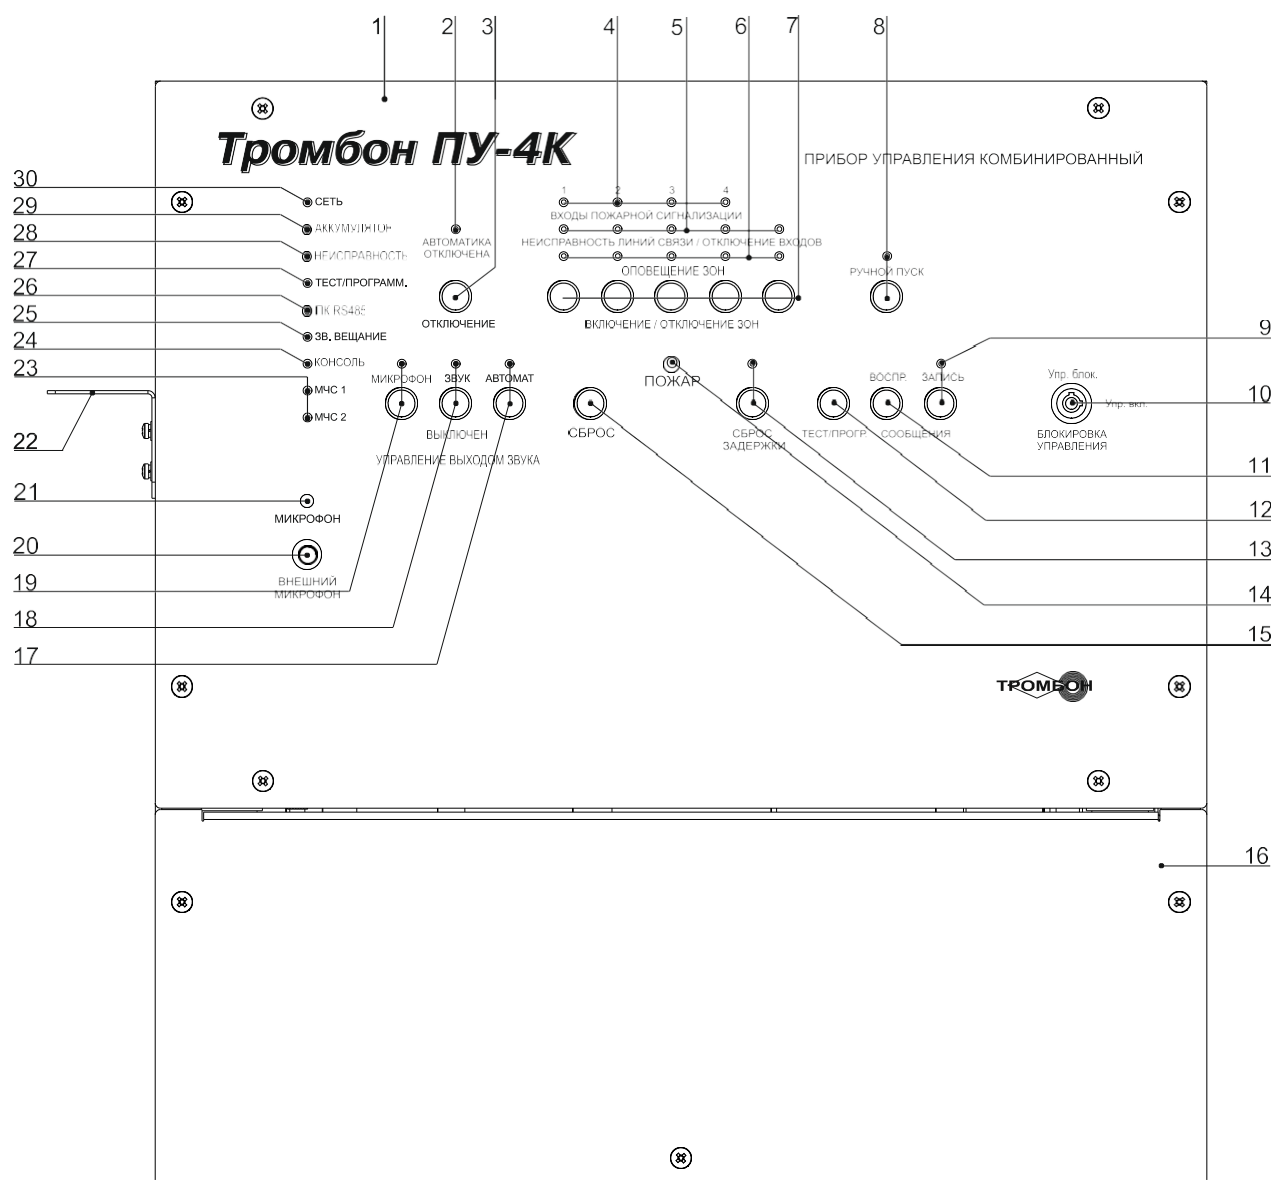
1 2 3 4 5 6 7 8

Тромбон ПУ-4К

ПРИБОР УПРАВЛЕНИЯ КОМБИНИРОВАННЫЙ

30 СЕТЬ
29 АККУМУЛЯТОР
28 НЕИСПРАВНОСТЬ
27 ТЕСТ/ПРОГРАММ.
26 ПК RS485
25 ЗВ. ВЕЩАНИЕ
24 КОНСОЛЬ
23 МЧС 1
МЧС 2
22
21 МИКРОФОН
20 ВНЕШНИЙ МИКРОФОН
19
18
17

АВТОМАТИКА ОТКЛЮЧЕНА

ОТКЛЮЧЕНИЕ

1 2 3 4
ВХОДЫ ПОЖАРНОЙ СИГНАЛИЗАЦИИ
НЕИСПРАВНОСТЬ ЛИНИЙ СВЯЗИ / ОТКЛЮЧЕНИЕ ВХОДОВ
ОПОВЕЩЕНИЕ ЗОН
ВКЛЮЧЕНИЕ / ОТКЛЮЧЕНИЕ ЗОН

РУЧНОЙ ПУСК

МИКРОФОН ЗВУК АВТОМАТ
ВЫКЛЮЧЕН
УПРАВЛЕНИЕ ВЫХОДОМ ЗВУКА

СБРОС

ПОЖАР

СБРОС ЗАДЕРЖКИ

ТЕСТ/ПРОГР.

ВОСПР. ЗАПИСЬ
СООБЩЕНИЯ

Упр. блок.
Упр. вкл.
БЛОКИРОВКА УПРАВЛЕНИЯ

9
10
11
12
13
14
15

ТРОМБОН

16